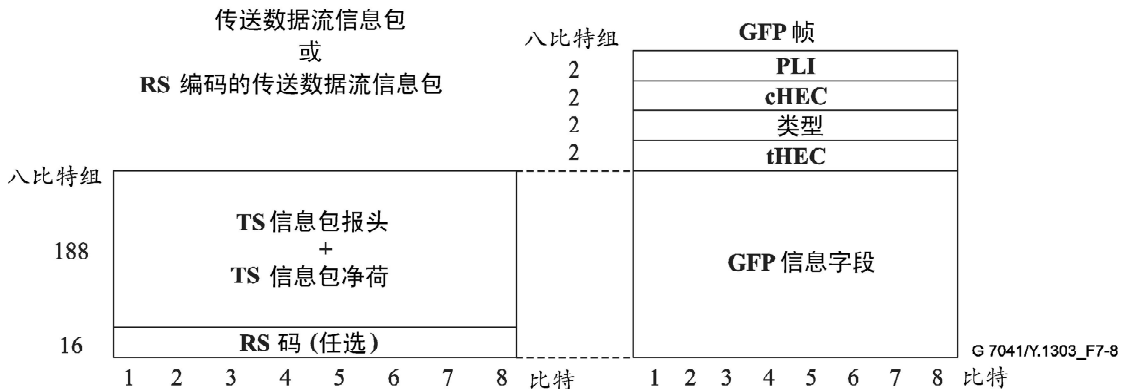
传送数据流信息包
或
RS 编码的传送数据流信息包

八比特组
2
2
2
2

GFP 帧
PLI
cHEC
类型
tHEC

八比特组
188
16

TS 信息包报头
+
TS 信息包净荷

RS 码 (任选)

GFP 信息字段

G 7041/Y.1303_F7-8

1 2 3 4 5 6 7 8 比特

1 2 3 4 5 6 7 8 比特